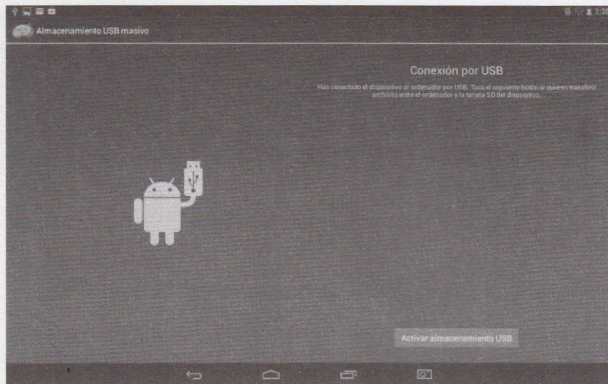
Almacenamiento USB masivo

Conexión por USB

Has conectado el dispositivo al ordenador por USB. Toca el siguiente botón si quieres transferir archivos entre el ordenador y la tarjeta SD del dispositivo.

Activar almacenamiento USB